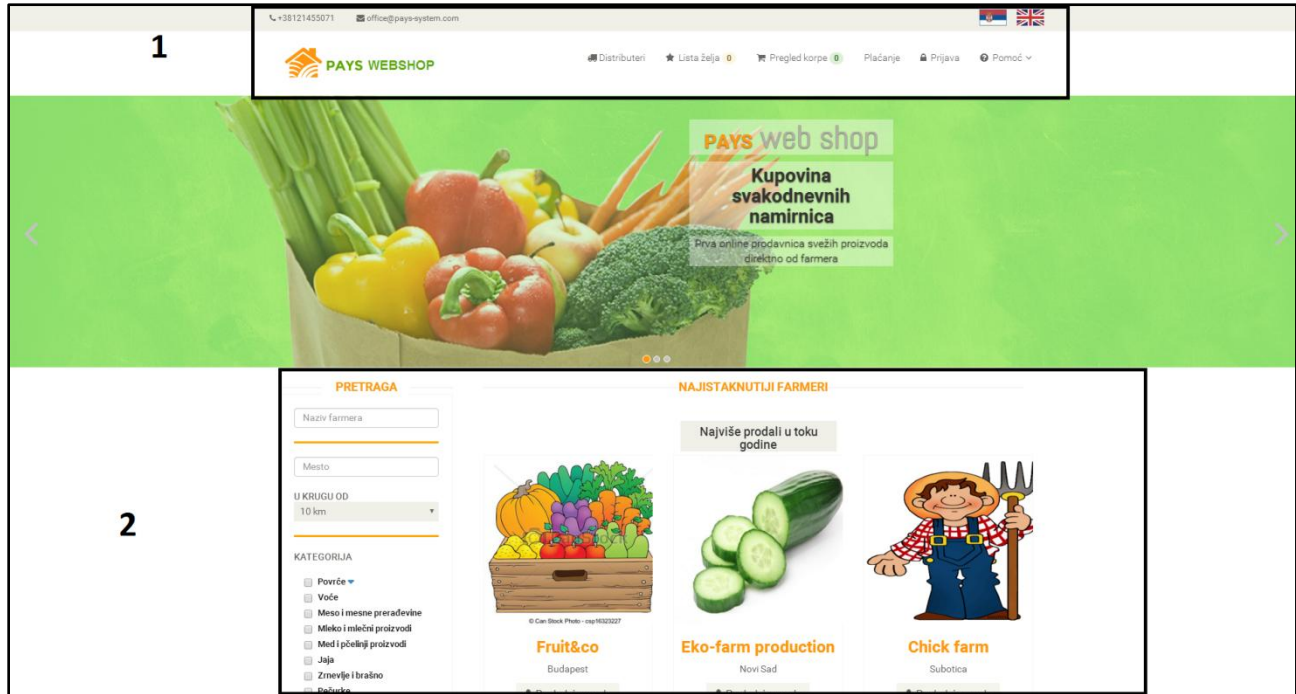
+38121455071 office@pays-system.com

1

PAYS WEBSHOP

Distributeri Lista želja 0 Pregled korpe 0 Plaćanje Prijava Pomoć

PAYS web shop

Kupovina svakodnevnih namirnica

Prva online prodavnica svežih proizvoda direktno od farmera

PRETRAGA

Naziv farmera

Mesto

U KRUGU OD
10 km

KATEGORIJA

Povrće
Voće
Meso i mesne prerađevine
Mleko i mlečni proizvodi
Med i pčelinji proizvodi
Jaja
Zrnevlje i brašno
Pečurke

2

NAJISTAKNUTIJI FARMERI

Najviše prodali u toku godine

© Can Stock Photo - csp16323227

Fruit&co
Budapest

Eko-farm production
Novi Sad

Chick farm
Subotica